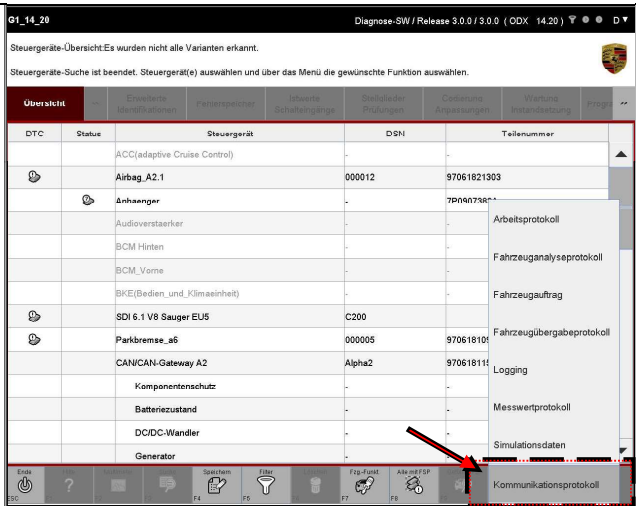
G1_14_20

Diagnose-SW / Release 3.0.0 / 3.0.0 ( ODX 14.20 ) D

Steuergeräte-Übersicht:Es wurden nicht alle Varianten erkannt.

Steuergeräte-Suche ist beendet. Steuergerät(e) auswählen und über das Menü die gewünschte Funktion auswählen.

Übersicht | Erweiterte Identifikation | Fehlerspeicher | Istwerte Schalteingänge | Stellglieder Prüfungen | Codierung Anpassungen | Wartung Instandsetzung | Progr

| DTC | Status | Steuergerät | DSN | Teilenummer |
|---|---|---|---|---|
| | | ACC(adaptive Cruise Control) | - | - |
| | | Airbag_A2.1 | 000012 | 97061821303 |
| | | Anhaenger | - | 7P0907383A |
| | | Audioverstaerker | | |
| | | BCM Hinten | | |
| | | BCM_Vorne | | |
| | | BKE(Bedien_und_Klimaeinheit) | | |
| | | SDI 6.1 V8 Sauger EU5 | C200 | |
| | | Parkbremse_a6 | 000005 | 97061810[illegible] |
| | | CAN/CAN-Gateway A2 | Alpha2 | 97061811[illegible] |
| | | Komponentenschutz | - | - |
| | | Batteriezustand | - | - |
| | | DC/DC-Wandler | - | - |
| | | Generator | - | - |

Arbeitsprotokoll
Fahrzeuganalyseprotokoll
Fahrzeugauftrag
Fahrzeugübergabeprotokoll
Logging
Messwertprotokoll
Simulationsdaten
Kommunikationsprotokoll

Ende ESC | F1 | F2 | F3 | Speichern F4 | Filter F5 | F6 | Fzg-Funkt. F7 | Alle mit FSP F8 | F9